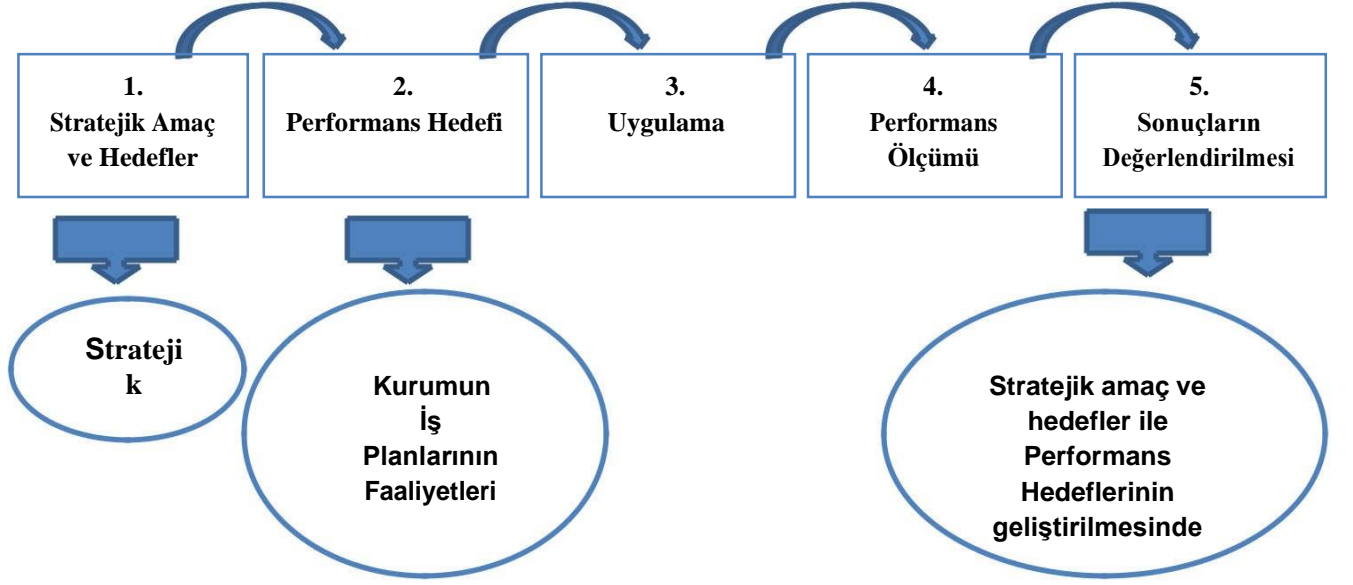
1.
Stratejik Amaç ve Hedefler

2.
Performans Hedefi

3.
Uygulama

4.
Performans Ölçümü

5.
Sonuçların Değerlendirilmesi

Strateji
k

Kurumun
İş
Planlarının
Faaliyetleri

Stratejik amaç ve hedefler ile Performans Hedeflerinin geliştirilmesinde